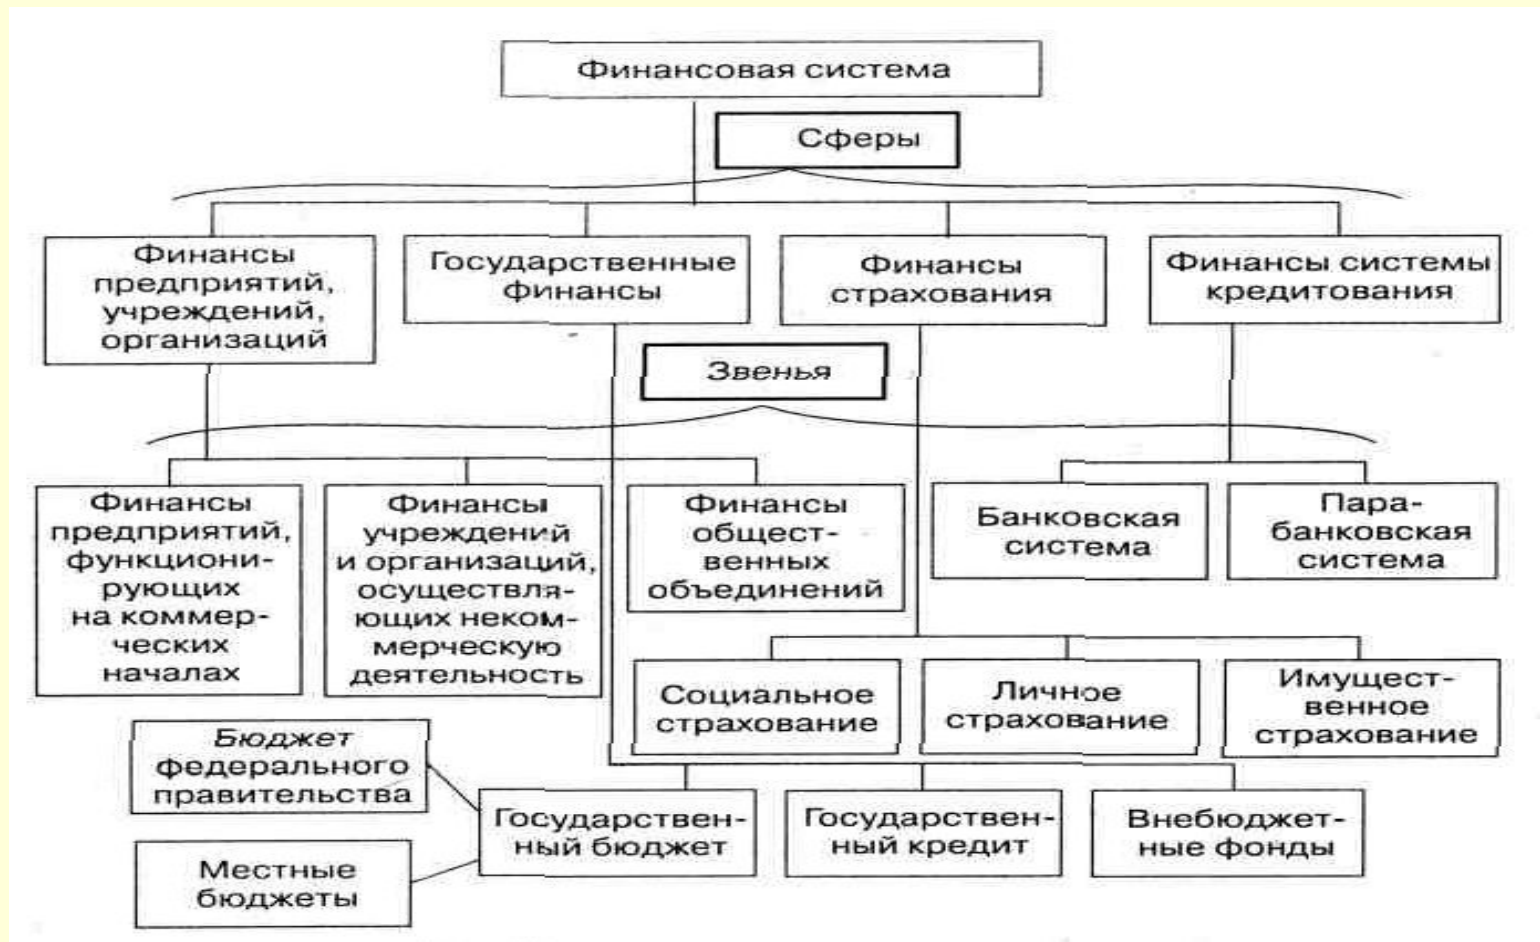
Финансовая система

Сферы

Финансы предприятий, учреждений, организаций

Государственные финансы

Финансы страхования

Финансы системы кредитования

Звенья

Финансы предприятий, функционирующих на коммерческих началах

Финансы учреждений и организаций, осуществляющих некоммерческую деятельность

Финансы общественных объединений

Банковская система

Парабанковская система

Социальное страхование

Личное страхование

Имущественное страхование

Бюджет федерального правительства

Местные бюджеты

Государственный бюджет

Государственный кредит

Внебюджетные фонды